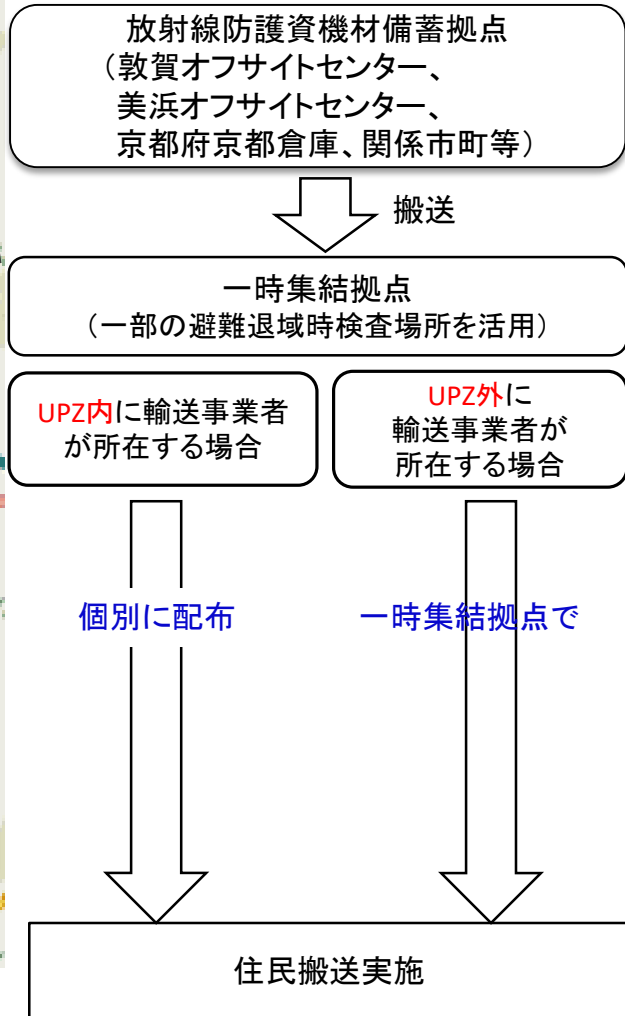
放射線防護資機材備蓄拠点
（敦賀オフサイトセンター、
美浜オフサイトセンター、
京都府京都倉庫、関係市町等）

搬送

一時集結拠点
（一部の避難退域時検査場所を活用）

UPZ内に輸送事業者が所在する場合

UPZ外に輸送事業者が所在する場合

個別に配布

一時集結拠点で

住民搬送実施